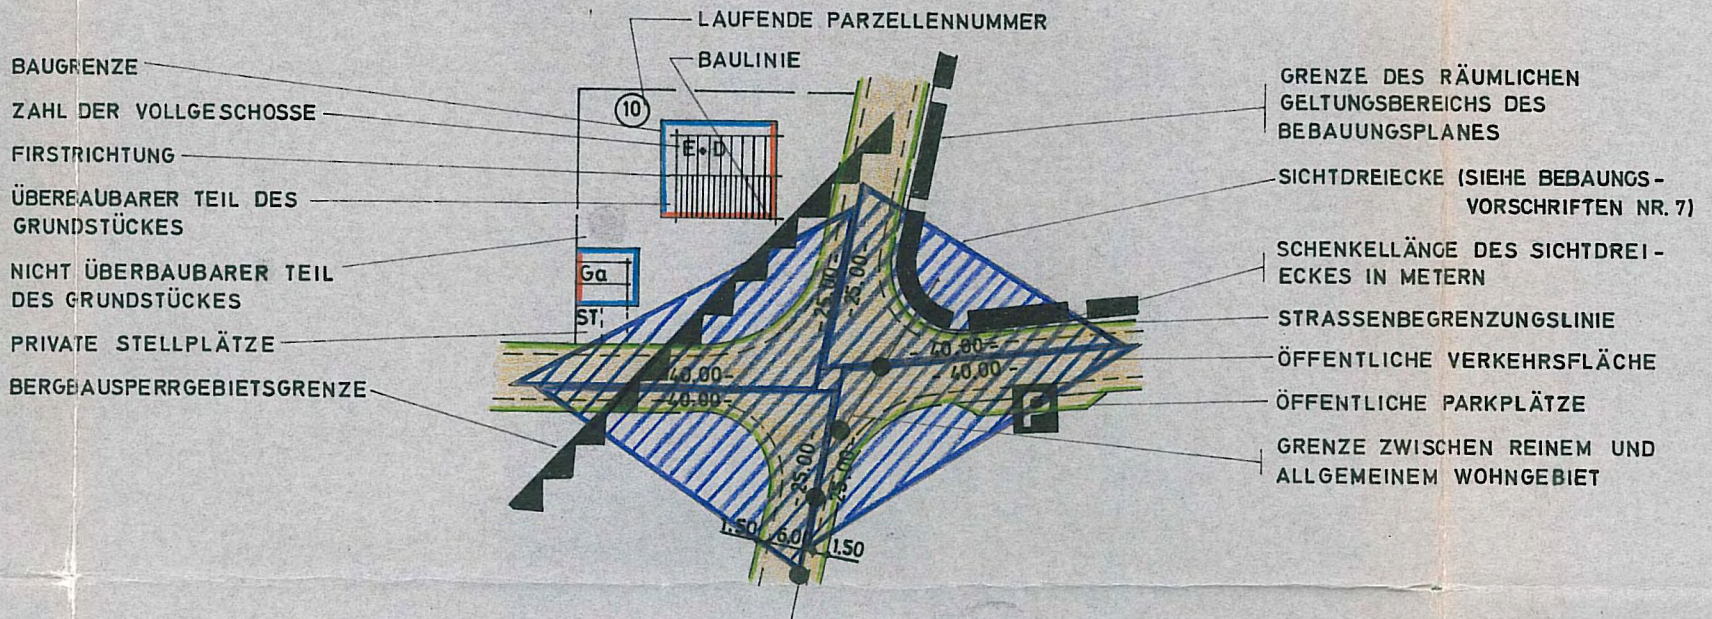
LAUFENDE PARZELLENNUMMER

BAULINIE

BAUGRENZE

ZAHL DER VOLLGESCHOSSE

FIRSTRICHTUNG

ÜBERBAUBARER TEIL DES GRUNDSTÜCKES

NICHT ÜBERBAUBARER TEIL DES GRUNDSTÜCKES

PRIVATE STELLPLÄTZE

BERGBAUSPERRGEBIETSGRENZE

10

E+D

Ga

ST

25.00

25.00

40.00

40.00

40.00

40.00

25.00

25.00

1.50

6.00

1.50

P

GRENZE DES RÄUMLICHEN GELTUNGSBEREICHS DES BEBAUUNGSPLANES

SICHTDREIECKE (SIEHE BEBAUNGS-VORSCHRIFTEN NR. 7)

SCHENKELLÄNGE DES SICHTDREIECKES IN METERN

STRASSENBEGRENZUNGSLINIE

ÖFFENTLICHE VERKEHRSFLÄCHE

ÖFFENTLICHE PARKPLÄTZE

GRENZE ZWISCHEN REINEM UND ALLGEMEINEM WOHNGEBIET